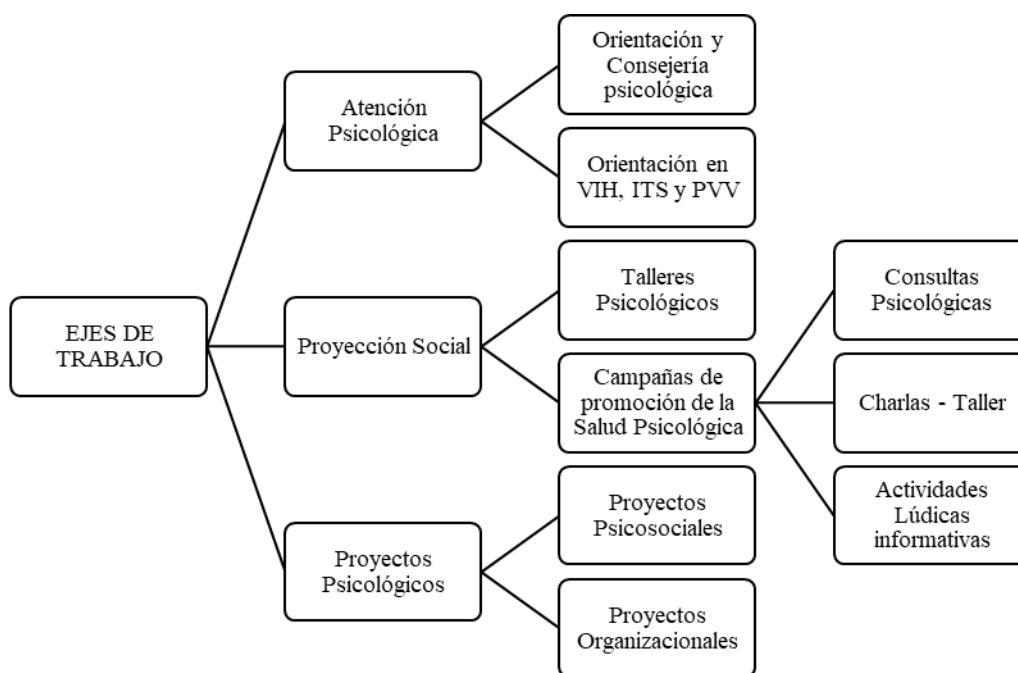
EJES DE TRABAJO

Atención Psicológica

Orientación y Consejería psicológica

Orientación en VIH, ITS y PVV

Proyección Social

Talleres Psicológicos

Campañas de promoción de la Salud Psicológica

Consultas Psicológicas

Charlas - Taller

Actividades Lúdicas informativas

Proyectos Psicológicos

Proyectos Psicosociales

Proyectos Organizacionales